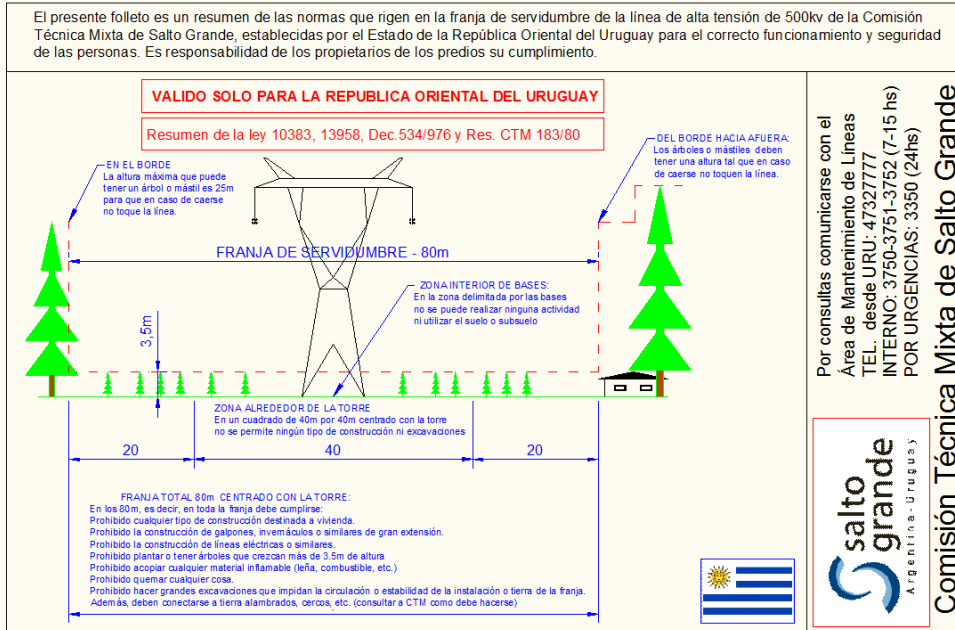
El presente folleto es un resumen de las normas que rigen en la franja de servidumbre de la línea de alta tensión de 500kv de la Comisión Técnica Mixta de Salto Grande, establecidas por el Estado de la República Oriental del Uruguay para el correcto funcionamiento y seguridad de las personas. Es responsabilidad de los propietarios de los predios su cumplimiento.

VALIDO SOLO PARA LA REPUBLICA ORIENTAL DEL URUGUAY

Resumen de la ley 10383, 13958, Dec.534/976 y Res. CTM 183/80

EN EL BORDE
La altura máxima que puede tener un árbol o mástil es 25m para que en caso de caerse no toque la línea.

DEL BORDE HACIA AFUERA:
Los árboles o mástiles deben tener una altura tal que en caso de caerse no toquen la línea.

FRANJA DE SERVIDUMBRE - 80m

ZONA INTERIOR DE BASES:
En la zona delimitada por las bases no se puede realizar ninguna actividad ni utilizar el suelo o subsuelo

3,5m

ZONA ALREDEDOR DE LA TORRE
En un cuadrado de 40m por 40m centrado con la torre no se permite ningún tipo de construcción ni excavaciones

20
40
20

FRANJA TOTAL 80m CENTRADO CON LA TORRE:
En los 80m, es decir, en toda la franja debe cumplirse:
Prohibido cualquier tipo de construcción destinada a vivienda.
Prohibido la construcción de galpones, invernáculos o similares de gran extensión.
Prohibido la construcción de líneas eléctricas o similares.
Prohibido plantar o tener árboles que crezcan más de 3.5m de altura
Prohibido acopiar cualquier material inflamable (leña, combustible, etc.)
Prohibido quemar cualquier cosa.
Prohibido hacer grandes excavaciones que impidan la circulación o estabilidad de la instalación o tierra de la franja.
Además, deben conectarse a tierra alambrados, cercos, etc. (consultar a CTM como debe hacerse)

Por consultas comunicarse con el Área de Mantenimiento de Líneas
TEL. desde URU: 47327777
INTERNO: 3750-3751-3752 (7-15 hs)
POR URGENCIAS: 3350 (24hs)

salto grande
Argentina - Uruguay

Comisión Técnica Mixta de Salto Grande